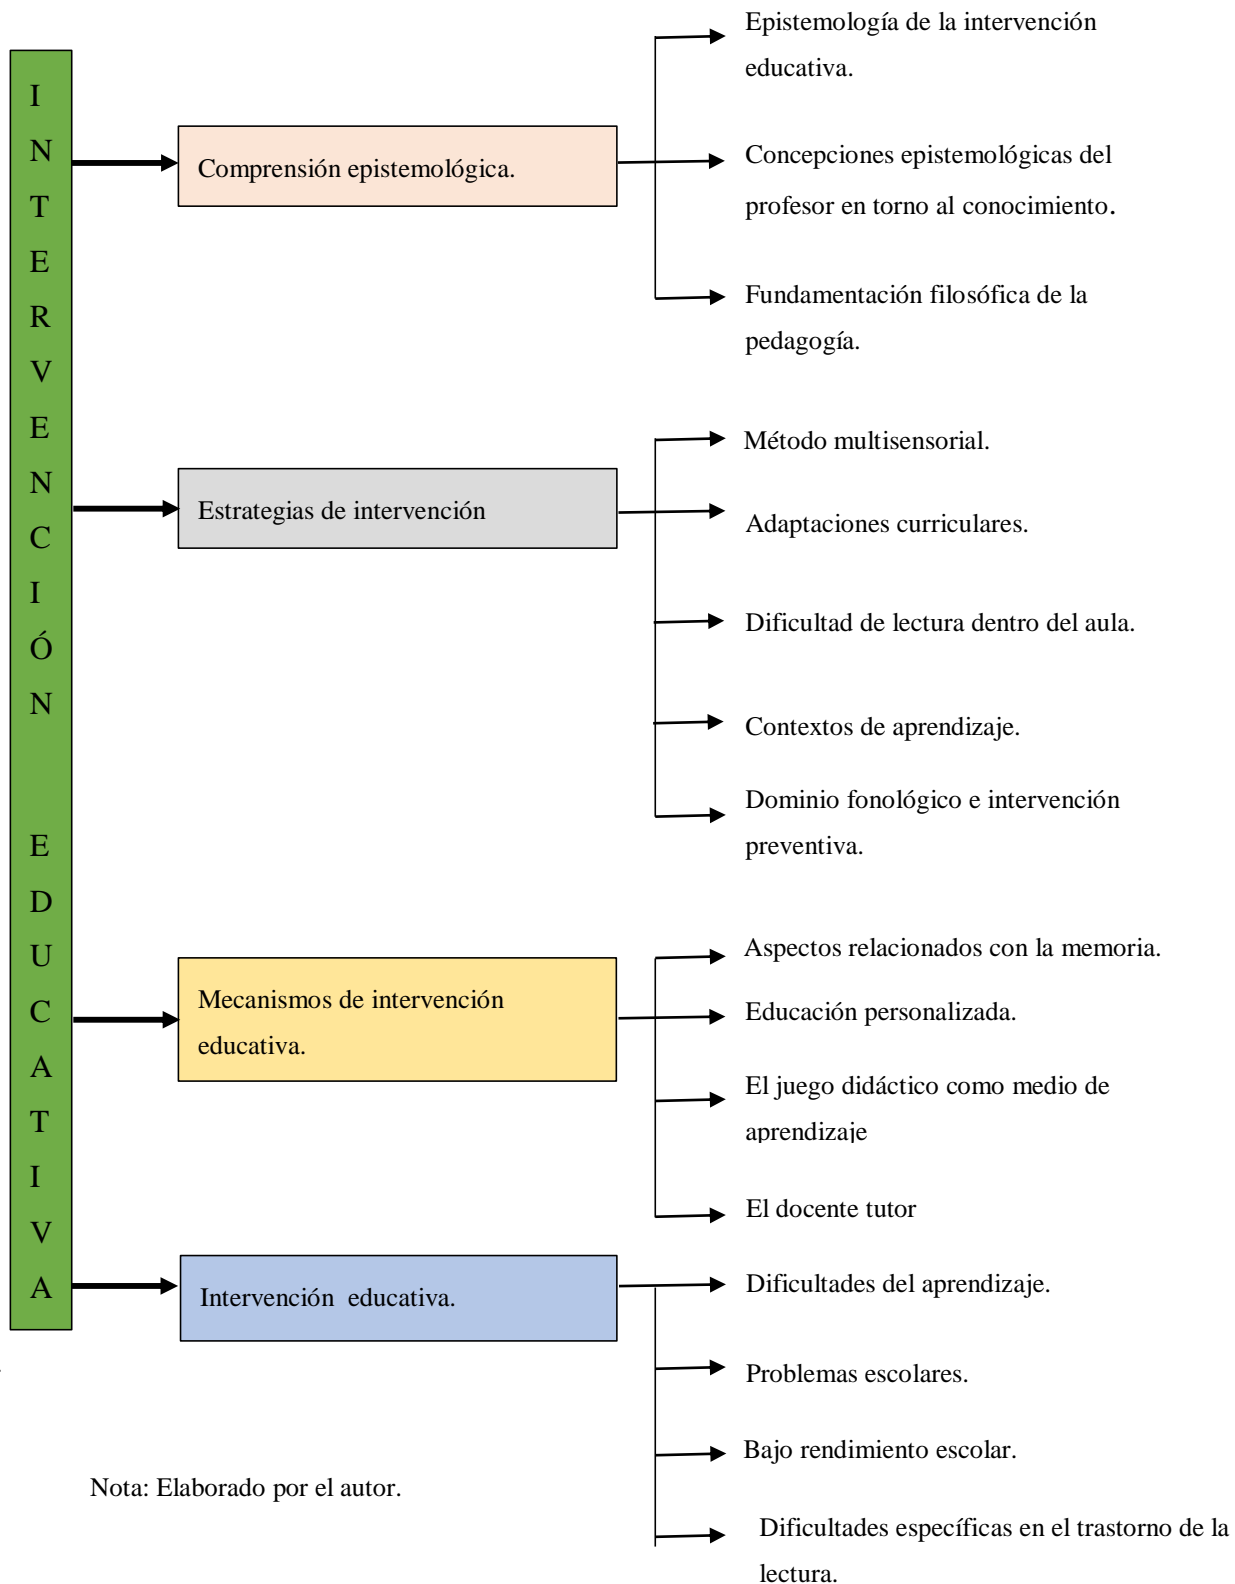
I N T E R V E N C I Ó N E D U C A T I V A

Comprensión epistemológica.

Epistemología de la intervención educativa.

Concepciones epistemológicas del profesor en torno al conocimiento.

Fundamentación filosófica de la pedagogía.

Estrategias de intervención

Método multisensorial.

Adaptaciones curriculares.

Dificultad de lectura dentro del aula.

Contextos de aprendizaje.

Dominio fonológico e intervención preventiva.

Mecanismos de intervención educativa.

Aspectos relacionados con la memoria.

Educación personalizada.

El juego didáctico como medio de aprendizaje

El docente tutor

Intervención educativa.

Dificultades del aprendizaje.

Problemas escolares.

Bajo rendimiento escolar.

Dificultades específicas en el trastorno de la lectura.

Nota: Elaborado por el autor.